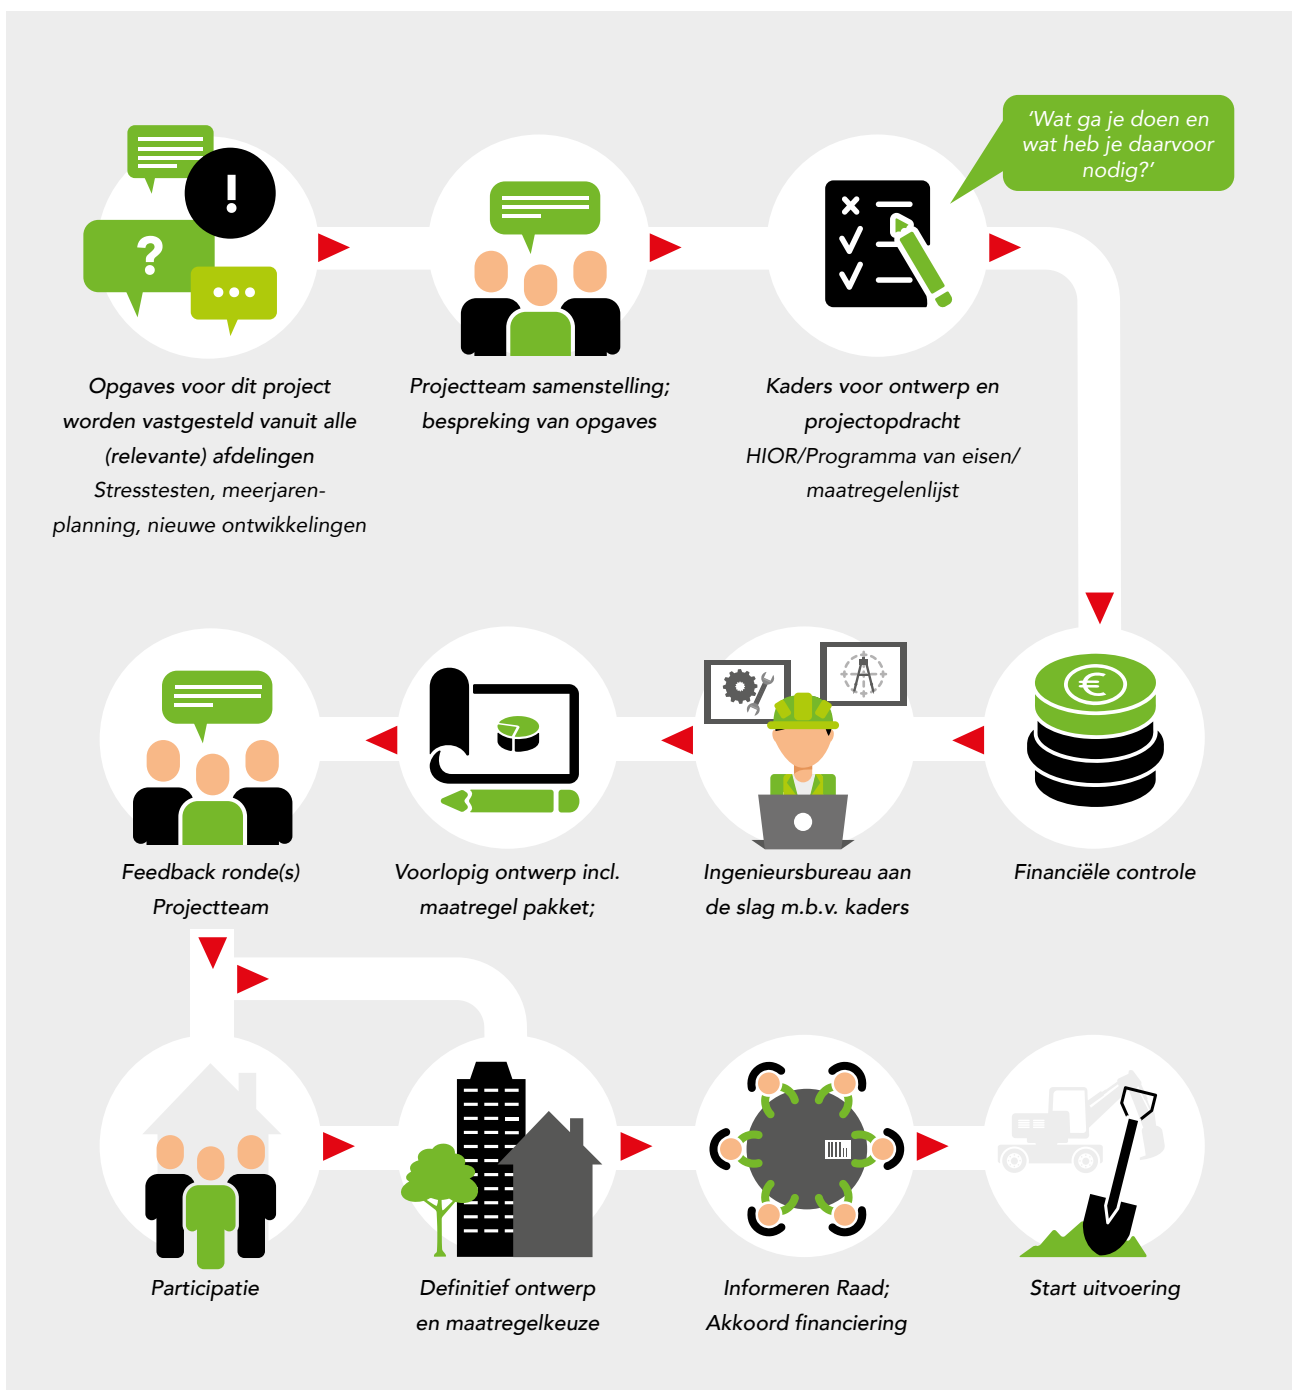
‘Wat ga je doen en wat heb je daarvoor nodig?’

Opgaves voor dit project worden vastgesteld vanuit alle (relevante) afdelingen
Stresstesten, meerjarenplanning, nieuwe ontwikkelingen

Projectteam samenstelling; bespreking van opgaves

Kaders voor ontwerp en projectopdracht
HIOR/Programma van eisen/ maatregelenlijst

Feedback ronde(s) Projectteam

Voorlopig ontwerp incl. maatregel pakket;

Ingenieursbureau aan de slag m.b.v. kaders

Financiële controle

Participatie

Definitief ontwerp en maatregelkeuze

Informeren Raad; Akkoord financiering

Start uitvoering